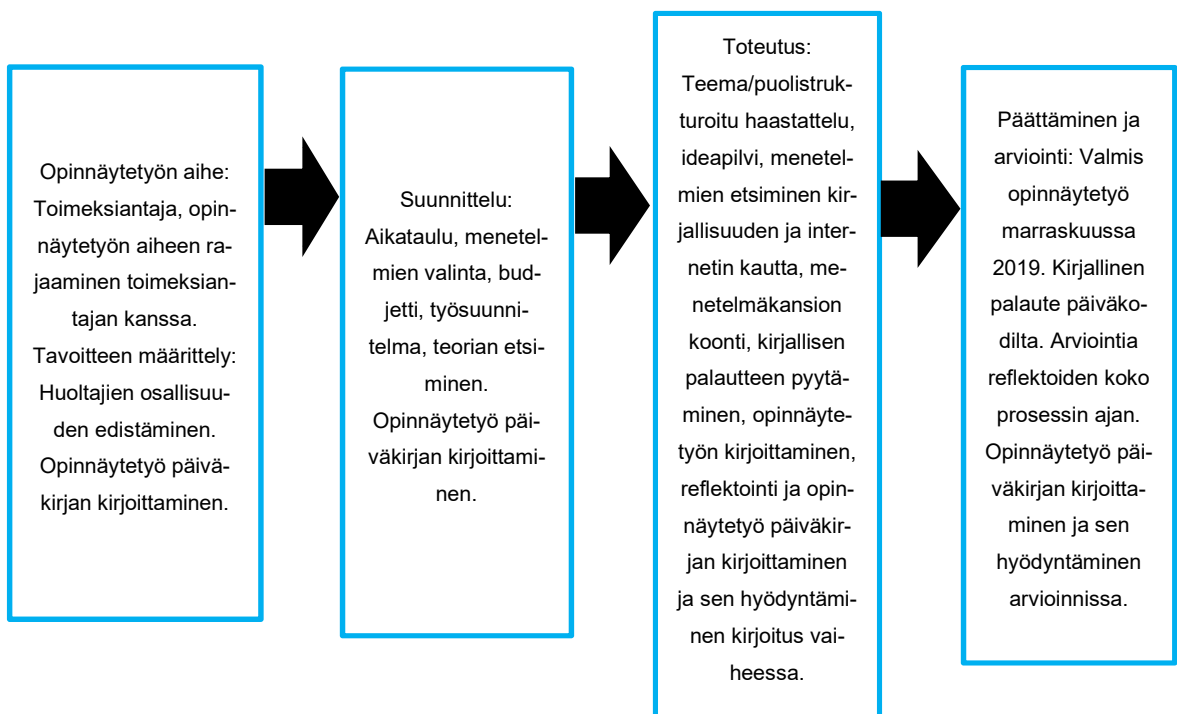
Opinnäytetyön aihe: Toimeksiantaja, opinnäytetyön aiheen rajaaminen toimeksiantajan kanssa. Tavoitteen määrittely: Huoltajien osallisuuden edistäminen. Opinnäytetyö päiväkirjan kirjoittaminen.

Suunnittelu: Aikataulu, menetelmien valinta, budjetti, työsuunnitelma, teorian etsiminen. Opinnäytetyö päiväkirjan kirjoittaminen.

Toteutus: Teema/puolistrukturoitu haastattelu, ideapilvi, menetelmien etsiminen kirjallisuuden ja internetin kautta, menetelmäkansion koonti, kirjallisen palautteen pyytäminen, opinnäytetyön kirjoittaminen, reflektointi ja opinnäytetyö päiväkirjan kirjoittaminen ja sen hyödyntäminen kirjoitus vaiheessa.

Päättäminen ja arviointi: Valmis opinnäytetyö marraskuussa 2019. Kirjallinen palaute päiväkodilta. Arviointia reflektoiden koko prosessin ajan. Opinnäytetyö päiväkirjan kirjoittaminen ja sen hyödyntäminen arvioinnissa.